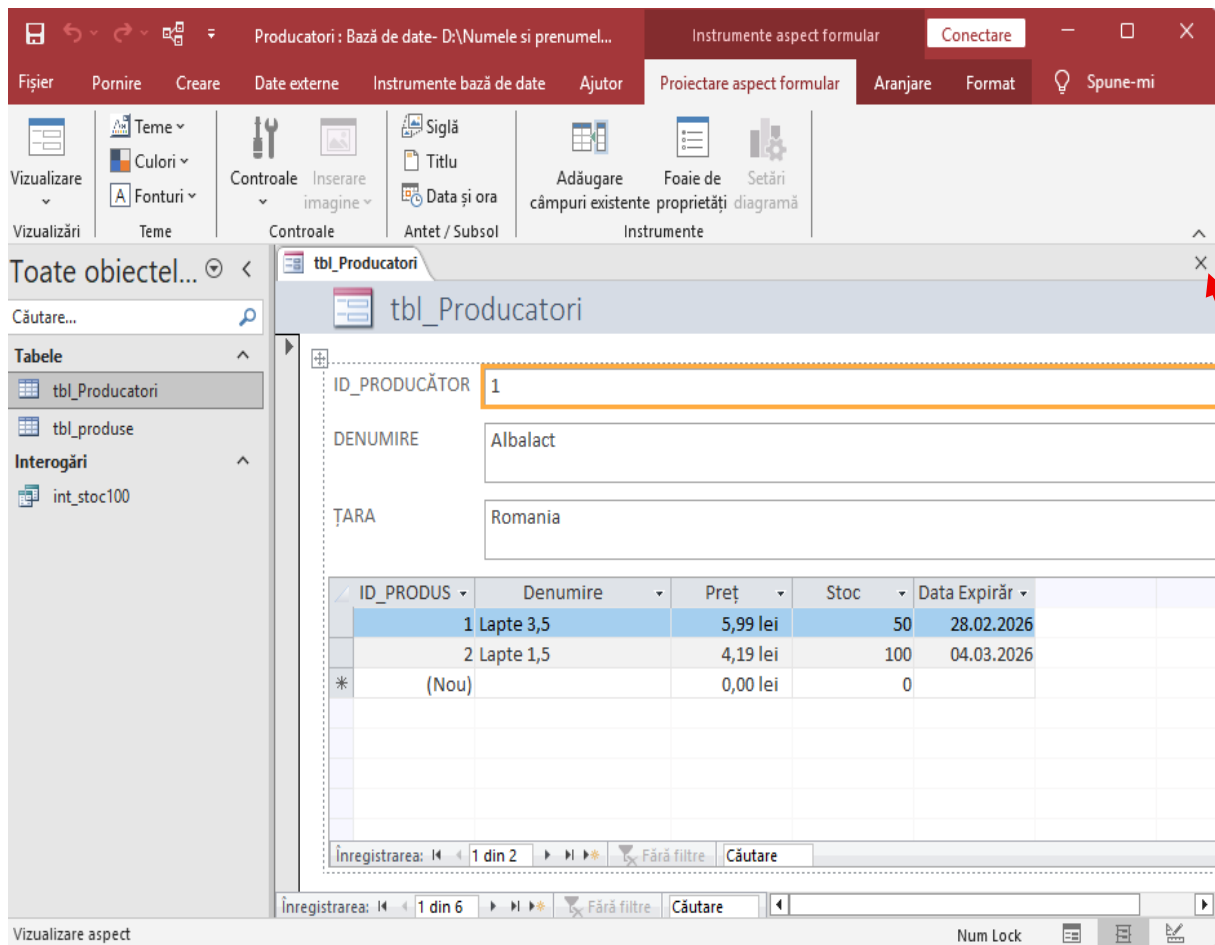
Producatori : Bază de date- D:\Numele si prenumel... Instrumente aspect formular Conectare

Fișier Pornire Creare Date externe Instrumente bază de date Ajutor Proiectare aspect formular Aranjare Format Spune-mi

Vizualizare
Vizualizări
Teme
Culori
Fonturi
Teme
Controale
Inserare imagine
Controale
Siglă
Titlu
Data și ora
Antet / Subsol
Adăugare câmpuri existente
Foaie de proprietăți
Setări diagramă
Instrumente

Toate obiectel...
Căutare...
Tabele
tbl_Producatori
tbl_produse
Interogări
int_stoc100

tbl_Producatori

tbl_Producatori

ID_PRODUCĂTOR 1

DENUMIRE Albalact

ȚARA Romania

| ID_PRODUS | Denumire | Preț | Stoc | Data Expirăr |
|---|---|---|---|---|
| 1 | Lapte 3,5 | 5,99 lei | 50 | 28.02.2026 |
| 2 | Lapte 1,5 | 4,19 lei | 100 | 04.03.2026 |
| (Nou) | | 0,00 lei | 0 | |

Înregistrarea: 1 din 2 Fără filtre Căutare

Înregistrarea: 1 din 6 Fără filtre Căutare

Vizualizare aspect
Num Lock